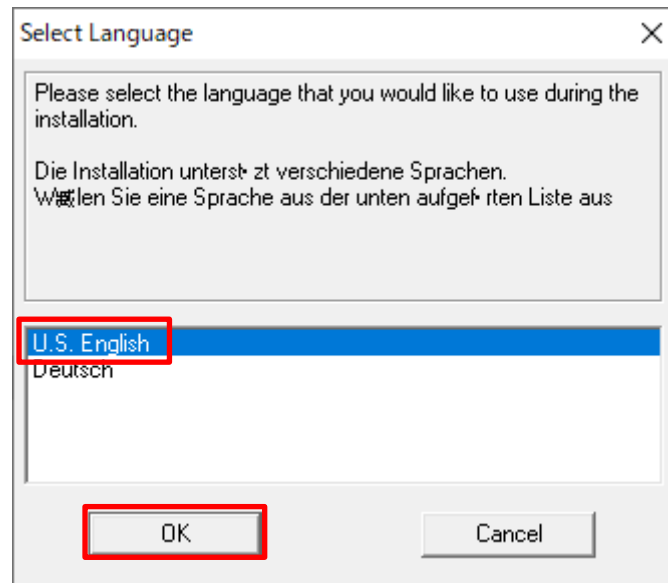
Select Language

Please select the language that you would like to use during the installation.

Die Installation unterst• zt verschiedene Sprachen.
W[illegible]len Sie eine Sprache aus der unten aufgef• rten Liste aus

U.S. English
Deutsch

OK

Cancel